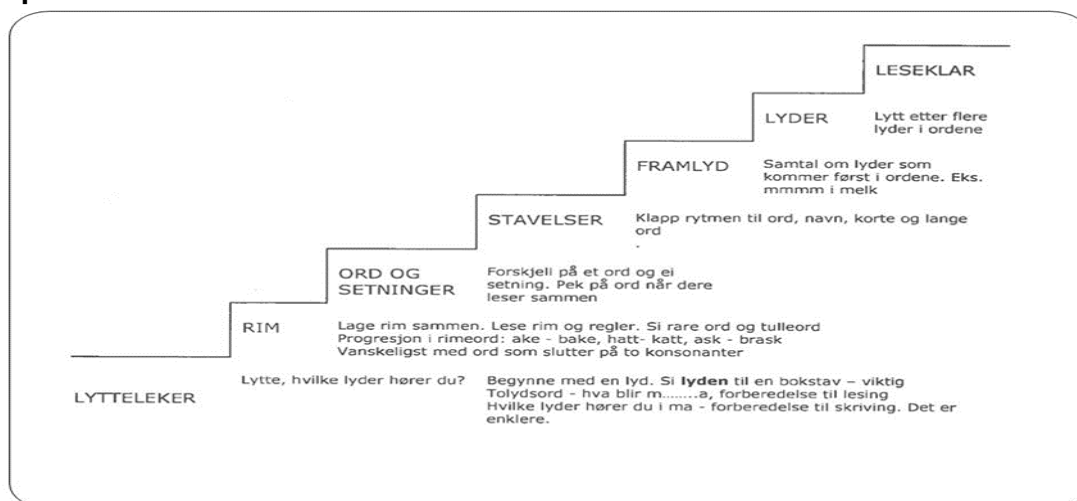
LESEKLAR

LYDER

Lytt etter flere lyder i ordene

FRAMLYD

Samtal om lyder som kommer først i ordene. Eks. mmmm i melk

STAVELSER

Klapp rytmen til ord, navn, korte og lange ord

ORD OG SETNINGER

Forskjell på et ord og ei setning. Pek på ord når dere leser sammen

RIM

Lage rim sammen. Lese rim og regler. Si rare ord og tulleord
Progresjon i rimeord: ake - bake, hatt- katt, ask - brask
Vanskeligst med ord som slutter på to konsonanter

LYTTELEKER

Lytte, hvilke lyder hører du?

Begynne med en lyd. Si **lyden** til en bokstav – viktig
Tolydsord - hva blir m........a, forberedelse til lesing
Hvilke lyder hører du i ma - forberedelse til skriving. Det er enklere.